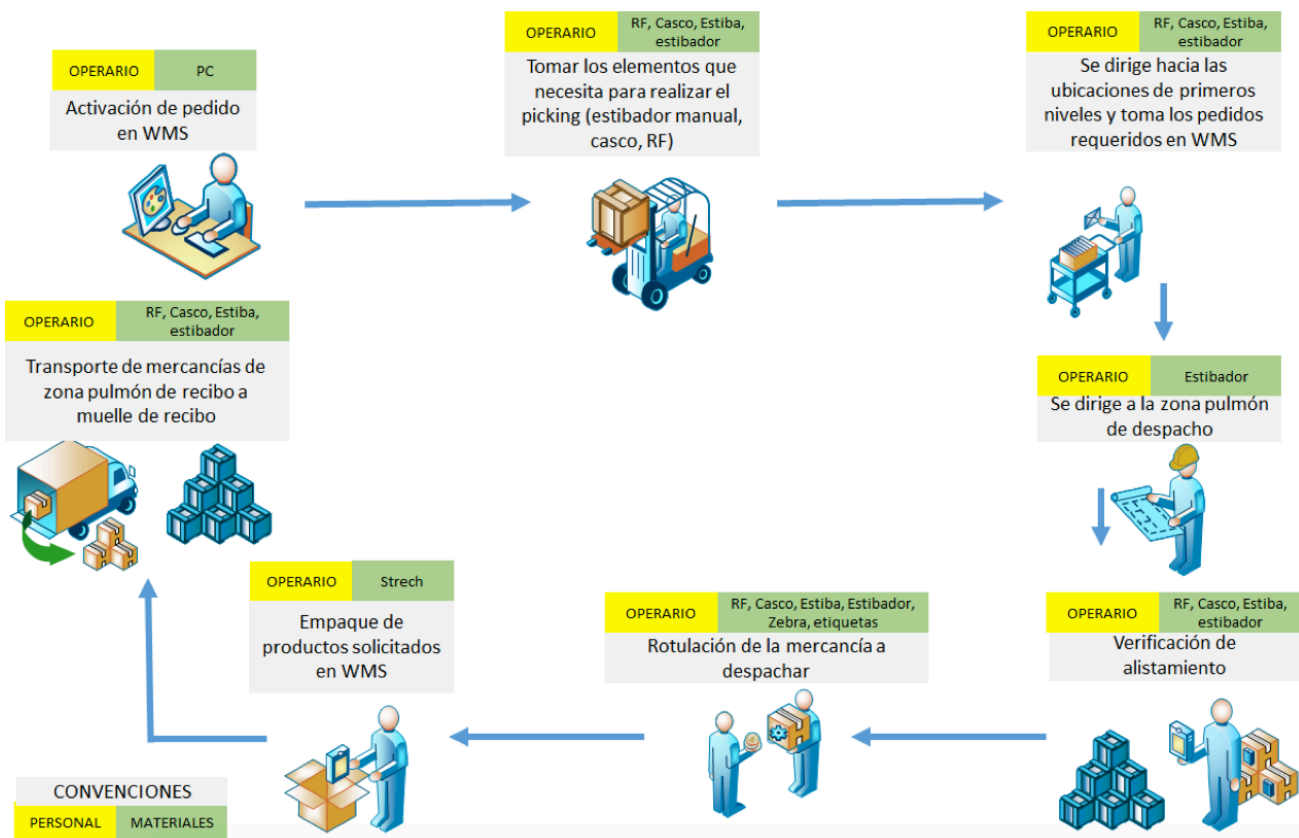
OPERARIO | PC
Activación de pedido en WMS

OPERARIO | RF, Casco, Estiba, estibador
Tomar los elementos que necesita para realizar el picking (estibador manual, casco, RF)

OPERARIO | RF, Casco, Estiba, estibador
Se dirige hacia las ubicaciones de primeros niveles y toma los pedidos requeridos en WMS

OPERARIO | RF, Casco, Estiba, estibador
Transporte de mercancías de zona pulmón de recibo a muelle de recibo

OPERARIO | Estibador
Se dirige a la zona pulmón de despacho

OPERARIO | Strech
Empaque de productos solicitados en WMS

OPERARIO | RF, Casco, Estiba, Estibador, Zebra, etiquetas
Rotulación de la mercancía a despachar

OPERARIO | RF, Casco, Estiba, estibador
Verificación de alistamiento

CONVENCIONES
PERSONAL | MATERIALES